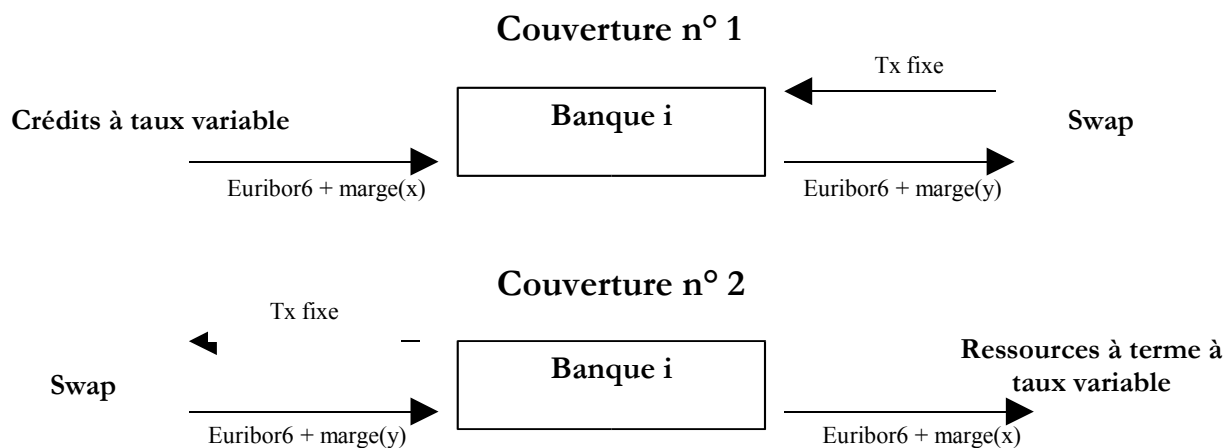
Couverture n° 1

Tx fixe

Crédits à taux variable

Banque i

Swap

Euribor6 + marge(x)

Euribor6 + marge(y)

Couverture n° 2

Tx fixe

Swap

Banque i

Ressources à terme à taux variable

Euribor6 + marge(y)

Euribor6 + marge(x)